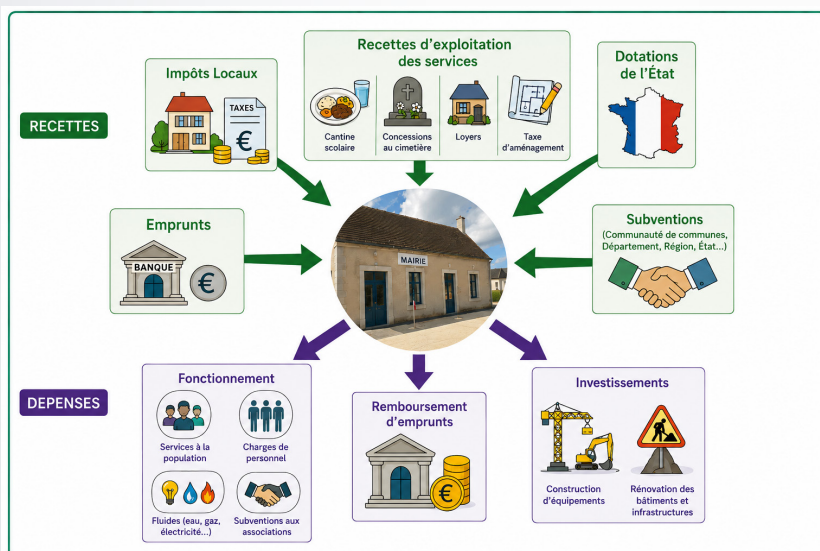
RECETTES

Impôts Locaux

TAXES

€

Recettes d'exploitation des services

Cantine scolaire

Concessions au cimetière

Loyers

Taxe d'aménagement

Dotations de l'État

Emprunts

BANQUE

€

MAIRIE

Subventions
(Communauté de communes, Département, Région, État...)

DEPENSES

Fonctionnement

Services à la population

Charges de personnel

Fluides (eau, gaz, électricité...)

Subventions aux associations

Remboursement d'emprunts

€

Investissements

Construction d'équipements

Rénovation des bâtiments et infrastructures